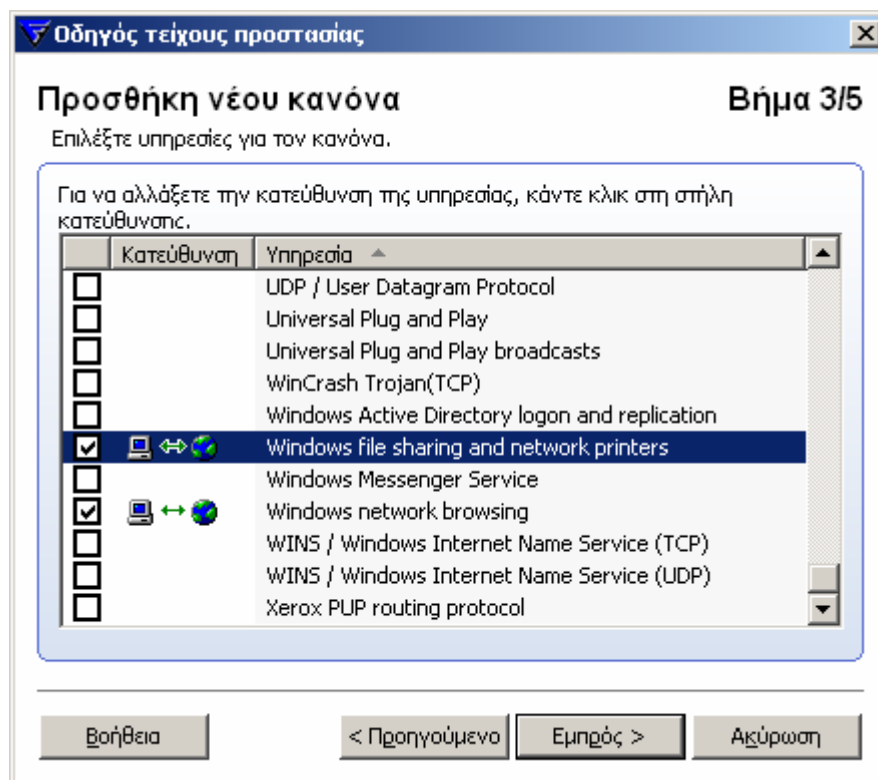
Οδηγός τείχους προστασίας

Προσθήκη νέου κανόνα

Βήμα 3/5

Επιλέξτε υπηρεσίες για τον κανόνα.

Για να αλλάξετε την κατεύθυνση της υπηρεσίας, κάντε κλικ στη στήλη κατεύθυνσης.

| | Κατεύθυνση | Υπηρεσία |
|---|---|---|
| ☐ | | UDP / User Datagram Protocol |
| ☐ | | Universal Plug and Play |
| ☐ | | Universal Plug and Play broadcasts |
| ☐ | | WinCrash Trojan(TCP) |
| ☐ | | Windows Active Directory logon and replication |
| ☑ | | Windows file sharing and network printers |
| ☐ | | Windows Messenger Service |
| ☑ | | Windows network browsing |
| ☐ | | WINS / Windows Internet Name Service (TCP) |
| ☐ | | WINS / Windows Internet Name Service (UDP) |
| ☐ | | Xerox PUP routing protocol |

Βοήθεια

< Προηγούμενο

Εμπρός >

Ακύρωση